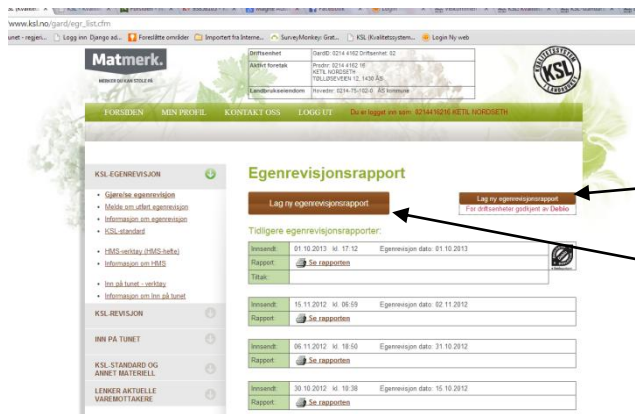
www.ksl.no/gard/egr_list.cfm

unet - regjeri... Logg inn Django ad... Foreslåtte områder Importert fra Interne... SurveyMonkey: Grat... KSL (Kvalitetssystem... Login Ny web

Matmerk.
MERKER DU KAN STOLE PÅ

| Driftsenhet | GardID: 0214 4162 Driftsenhet: 02 |
|---|---|
| Aktivt foretak | Prodnr: 0214 4162 16 KETIL NORDSETH TOLLBUGVEIEN 12, 1430 ÅS |
| Landbrukseiendom | Hovedenr: 0214-75-102-0 ÅS kommune |

KSL

FORSIDEN MIN PROFIL KONTAKT OSS LOGG UT Du er logget inn som: 0214416216 KETIL NORDSETH

KSL-EGENREVISJON
- Gjøre/se egenrevisjon
- Melde om utført egenrevisjon
- Informasjon om egenrevisjon
- KSL-standard
- HMS-verktøy (HMS-hefte)
- Informasjon om HMS
- Inn på tunet - verktøy
- Informasjon om Inn på tunet

KSL-REVISJON
INN PÅ TUNET
KSL-STANDARD OG ANNET MATERIELL
LENKER AKTUELLE VAREMOTTAKERE

Egenrevisjonsrapport

Lag ny egenrevisjonsrapport

Lag ny egenrevisjonsrapport
For driftsenheter godkjent av Debio

Tidligere egenrevisjonsrapporter:

| Innsendt: | 01.10.2013 kl. 17:12 | Egenrevisjon dato: 01.10.2013 |
|---|---|---|
| Rapport: | Se rapporten | |
| Tiltak: | | |

| Innsendt: | 15.11.2012 kl. 06:59 | Egenrevisjon dato: 02.11.2012 |
|---|---|---|
| Rapport: | Se rapporten | |

| Innsendt: | 06.11.2012 kl. 18:50 | Egenrevisjon dato: 31.10.2012 |
|---|---|---|
| Rapport: | Se rapporten | |

| Innsendt: | 30.10.2012 kl. 10:38 | Egenrevisjon dato: 15.10.2012 |
|---|---|---|
| Rapport: | Se rapporten | |